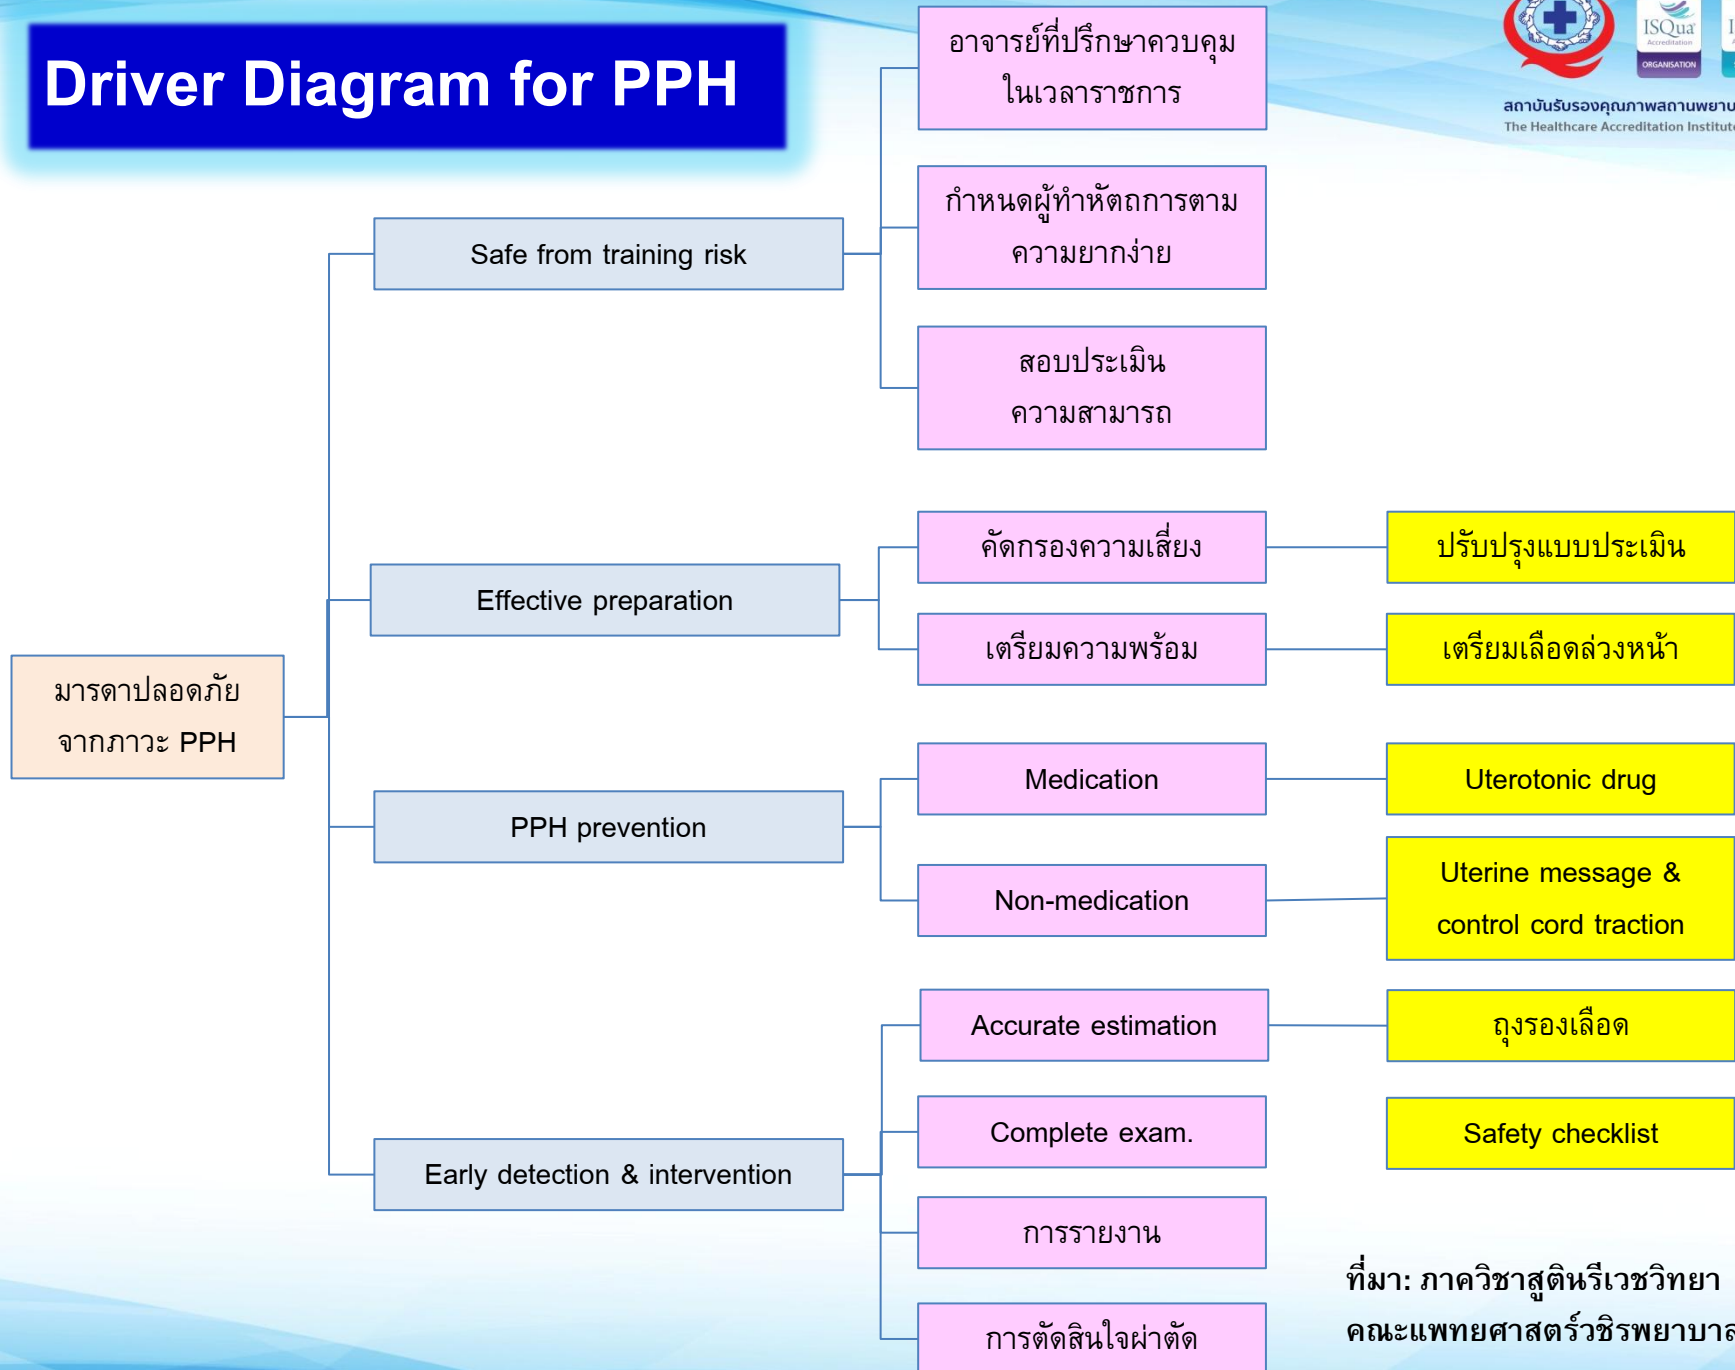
Driver Diagram for PPH

ISQua Accreditation ORGANISATION

สถาบันรับรองคุณภาพสถานพยาบ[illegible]
The Healthcare Accreditation Institut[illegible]

มารดาปลอดภัยจากภาวะ PPH

Safe from training risk

อาจารย์ที่ปรึกษาควบคุมในเวลาราชการ

กำหนดผู้ทำหัตถการตามความยากง่าย

สอบประเมินความสามารถ

Effective preparation

คัดกรองความเสี่ยง

ปรับปรุงแบบประเมิน

เตรียมความพร้อม

เตรียมเลือดล่วงหน้า

PPH prevention

Medication

Uterotonic drug

Non-medication

Uterine message & control cord traction

Early detection & intervention

Accurate estimation

ถุงรองเลือด

Complete exam.

Safety checklist

การรายงาน

การตัดสินใจผ่าตัด

ที่มา: ภาควิชาสูตินรีเวชวิทยา คณะแพทยศาสตร์วชิรพยาบา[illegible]